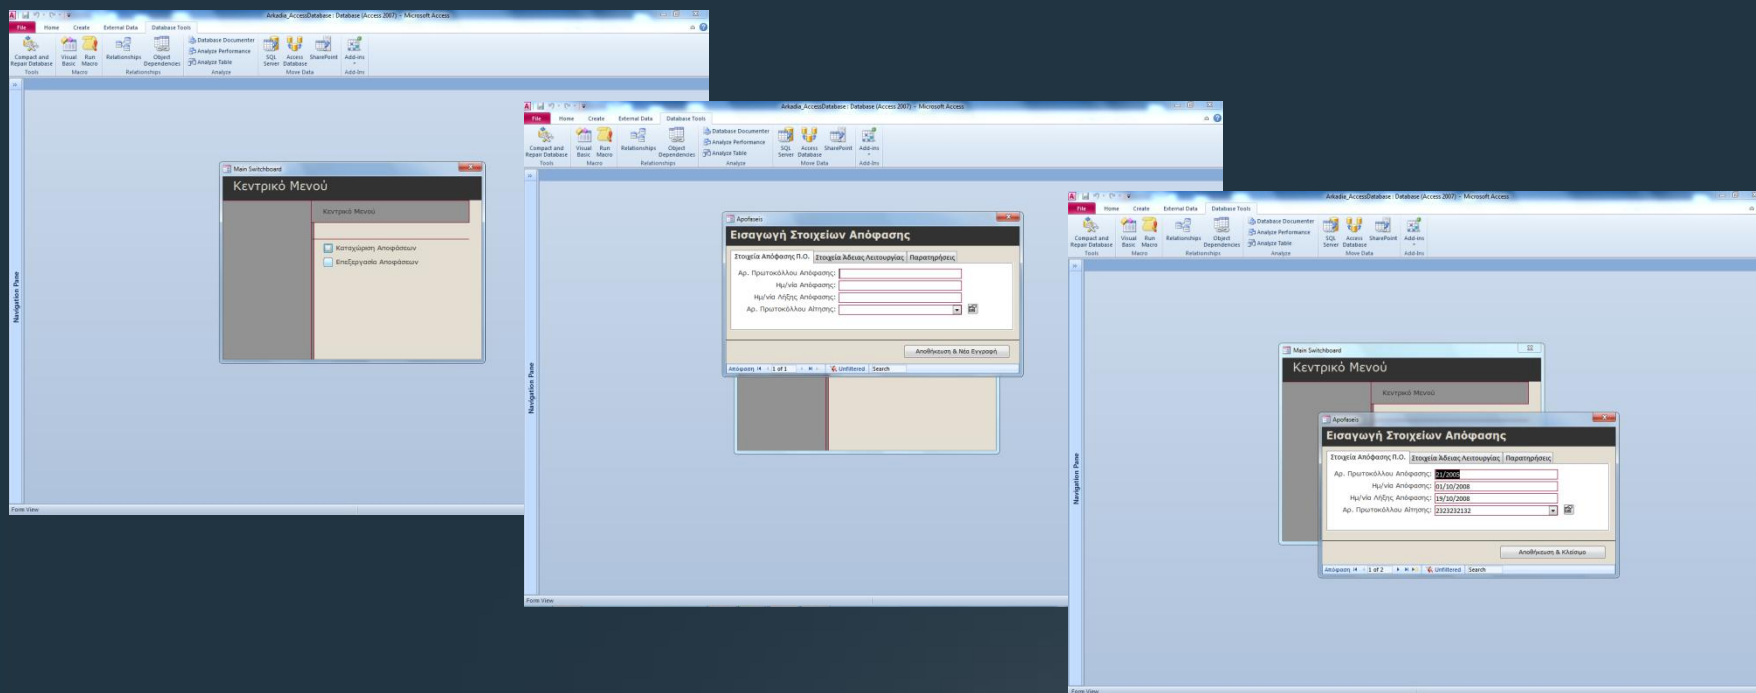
Arkadia_AccessDatabase : Database (Access 2007) - Microsoft Access

File Home Create External Data Database Tools

Compact and Repair Database
Tools
Visual Basic
Run Macro
Macro
Relationships
Object Dependencies
Relationships
Database Documenter
Analyze Performance
Analyze Table
Analyze
SQL Server
Access Database
SharePoint
Move Data
Add-ins
Add-ins

Navigation Pane

Main Switchboard

Κεντρικό Μενού

Κεντρικό Μενού

Καταχώριση Αποφάσεων
Επεξεργασία Αποφάσεων

Form View

Arkadia_AccessDatabase : Database (Access 2007) - Microsoft Access

File Home Create External Data Database Tools

Compact and Repair Database
Tools
Visual Basic
Run Macro
Macro
Relationships
Object Dependencies
Relationships
Database Documenter
Analyze Performance
Analyze Table
Analyze
SQL Server
Access Database
SharePoint
Move Data
Add-ins
Add-ins

Navigation Pane

Apofaseis

Εισαγωγή Στοιχείων Απόφασης

Στοιχεία Απόφασης Π.Ο. | Στοιχεία Άδειας Λειτουργίας | Παρατηρήσεις

Αρ. Πρωτοκόλλου Απόφασης:
Ημ/νία Απόφασης:
Ημ/νία Λήξης Απόφασης:
Αρ. Πρωτοκόλλου Αίτησης:

Αποθήκευση & Νέα Εγγραφή

Απόφαση 1 of 1 Unfiltered Search

Form View

Arkadia_AccessDatabase : Database (Access 2007) - Microsoft Access

File Home Create External Data Database Tools

Compact and Repair Database
Tools
Visual Basic
Run Macro
Macro
Relationships
Object Dependencies
Relationships
Database Documenter
Analyze Performance
Analyze Table
Analyze
SQL Server
Access Database
SharePoint
Move Data
Add-ins
Add-ins

Navigation Pane

Main Switchboard

Κεντρικό Μενού

Κεντρικό Μενού

Apofaseis

Εισαγωγή Στοιχείων Απόφασης

Στοιχεία Απόφασης Π.Ο. | Στοιχεία Άδειας Λειτουργίας | Παρατηρήσεις

Αρ. Πρωτοκόλλου Απόφασης: 21/2005
Ημ/νία Απόφασης: 01/10/2008
Ημ/νία Λήξης Απόφασης: 19/10/2008
Αρ. Πρωτοκόλλου Αίτησης: 2323232132

Αποθήκευση & Κλείσιμο

Απόφαση 1 of 2 Unfiltered Search

Form View